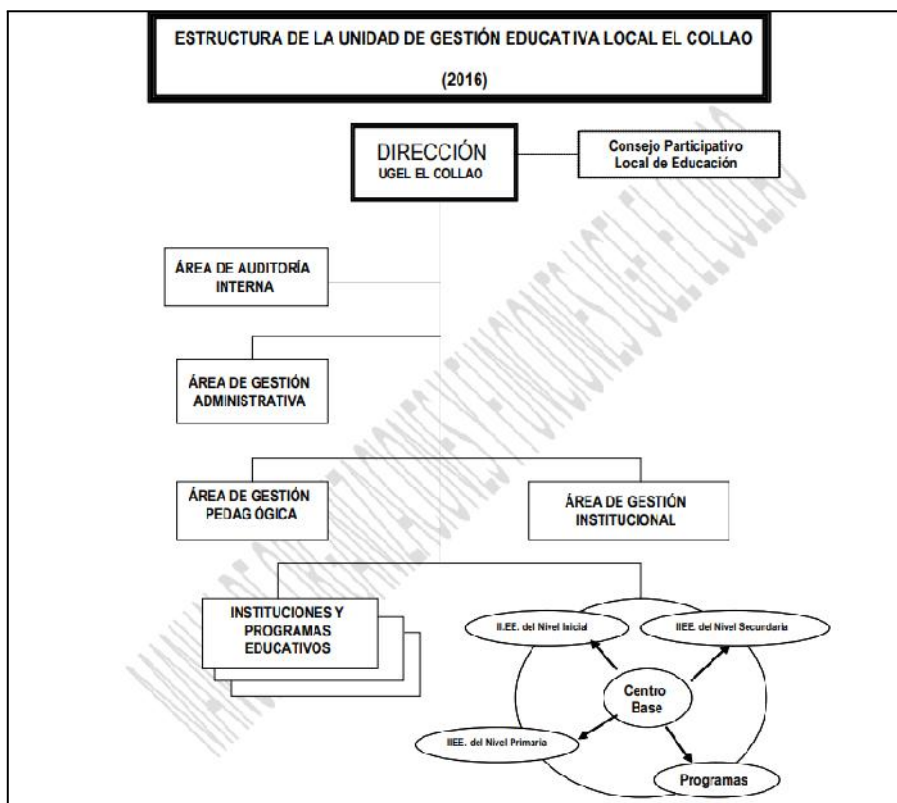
ESTRUCTURA DE LA UNIDAD DE GESTIÓN EDUCATIVA LOCAL EL COLLAO

(2016)

DIRECCIÓN
UGEL EL COLLAO

Consejo Participativo Local de Educación

ÁREA DE AUDITORÍA INTERNA

ÁREA DE GESTIÓN ADMINISTRATIVA

ÁREA DE GESTIÓN PEDAGÓGICA

ÁREA DE GESTIÓN INSTITUCIONAL

INSTITUCIONES Y PROGRAMAS EDUCATIVOS

II.EE. del Nivel Inicial

IIEE. del Nivel Secundaria

Centro Base

IIEE. del Nivel Primario

Programas

MANUAL DE ORGANIZACIONES Y FUNCIONES UGEL EL COLLAO